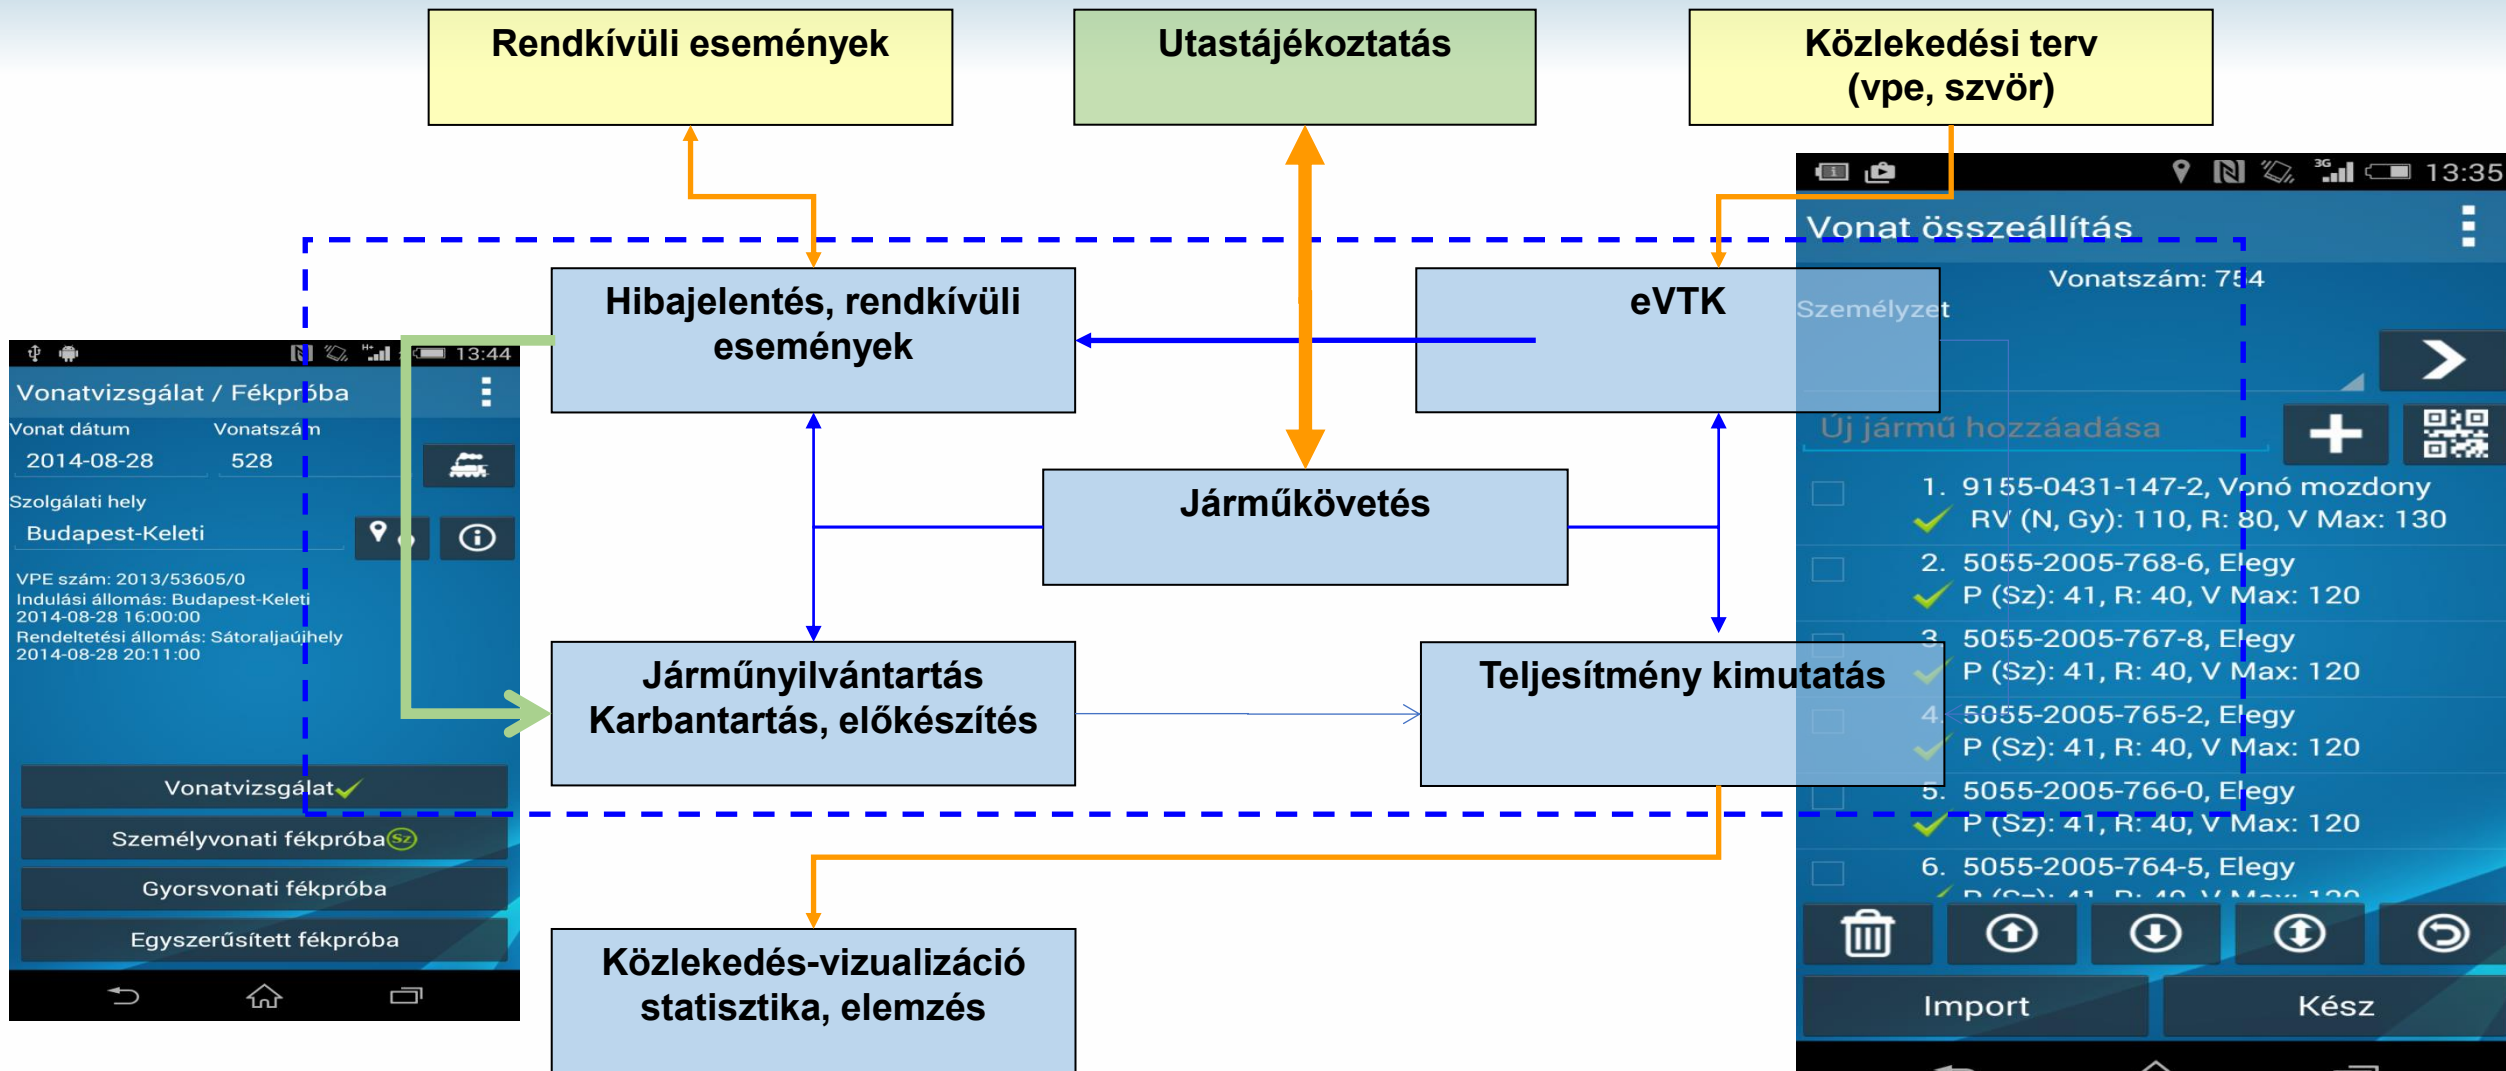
Rendkívüli események

Utastájékoztatás

Közlekedési terv (vpe, szvör)

13:44

Vonatvizsgálat / Fékpróba

Vonat dátum

Vonatszám

2014-08-28

528

Szolgálati hely

Budapest-Keleti

VPE szám: 2013/53605/0
Indulási állomás: Budapest-Keleti
2014-08-28 16:00:00
Rendeltetési állomás: Sátoraljaújhely
2014-08-28 20:11:00

Vonatvizsgálat

Személyvonati fékpróba

Gyorsvonati fékpróba

Egyszerűsített fékpróba

Hibajelentés, rendkívüli események

eVTK

Járműkövetés

Járműnyilvántartás Karbantartás, előkészítés

Teljesítmény kimutatás

Közlekedés-vizualizáció statisztika, elemzés

13:35

Vonat összeállítás

Vonatszám: 754

Személyzet

Új jármű hozzáadása

1. 9155-0431-147-2, Vonó mozdony
RV (N, Gy): 110, R: 80, V Max: 130

2. 5055-2005-768-6, Elegy
P (Sz): 41, R: 40, V Max: 120

3. 5055-2005-767-8, Elegy
P (Sz): 41, R: 40, V Max: 120

4. 5055-2005-765-2, Elegy
P (Sz): 41, R: 40, V Max: 120

5. 5055-2005-766-0, Elegy
P (Sz): 41, R: 40, V Max: 120

6. 5055-2005-764-5, Elegy
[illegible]

Import

Kész